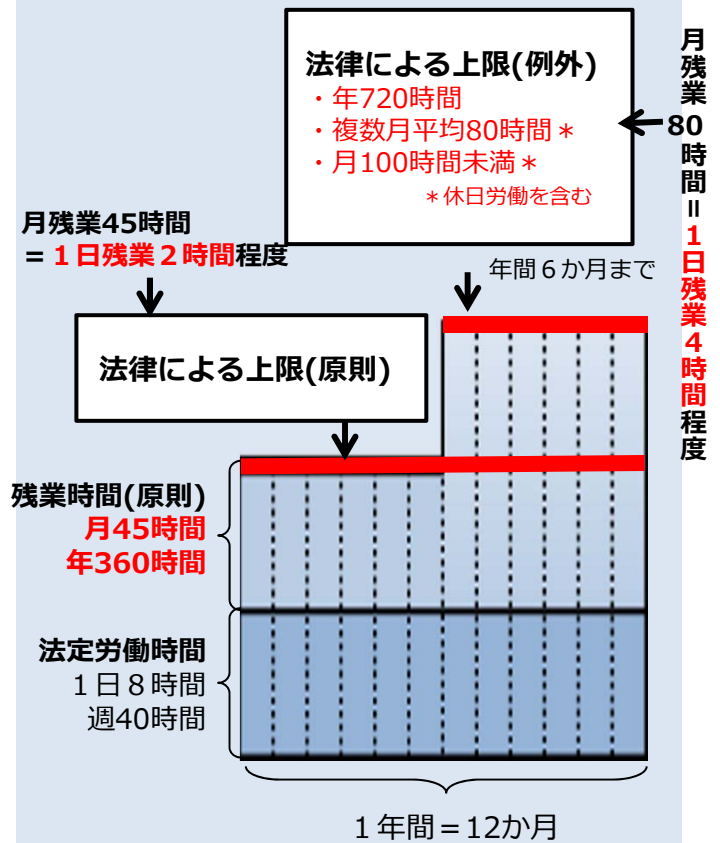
法律による上限(例外)
・年720時間
・複数月平均80時間＊
・月100時間未満＊
＊休日労働を含む

月残業80時間＝1日残業4時間程度

月残業45時間
＝１日残業２時間程度

年間６か月まで

法律による上限(原則)

残業時間(原則)
月45時間
年360時間

法定労働時間
１日８時間
週40時間

１年間＝12か月